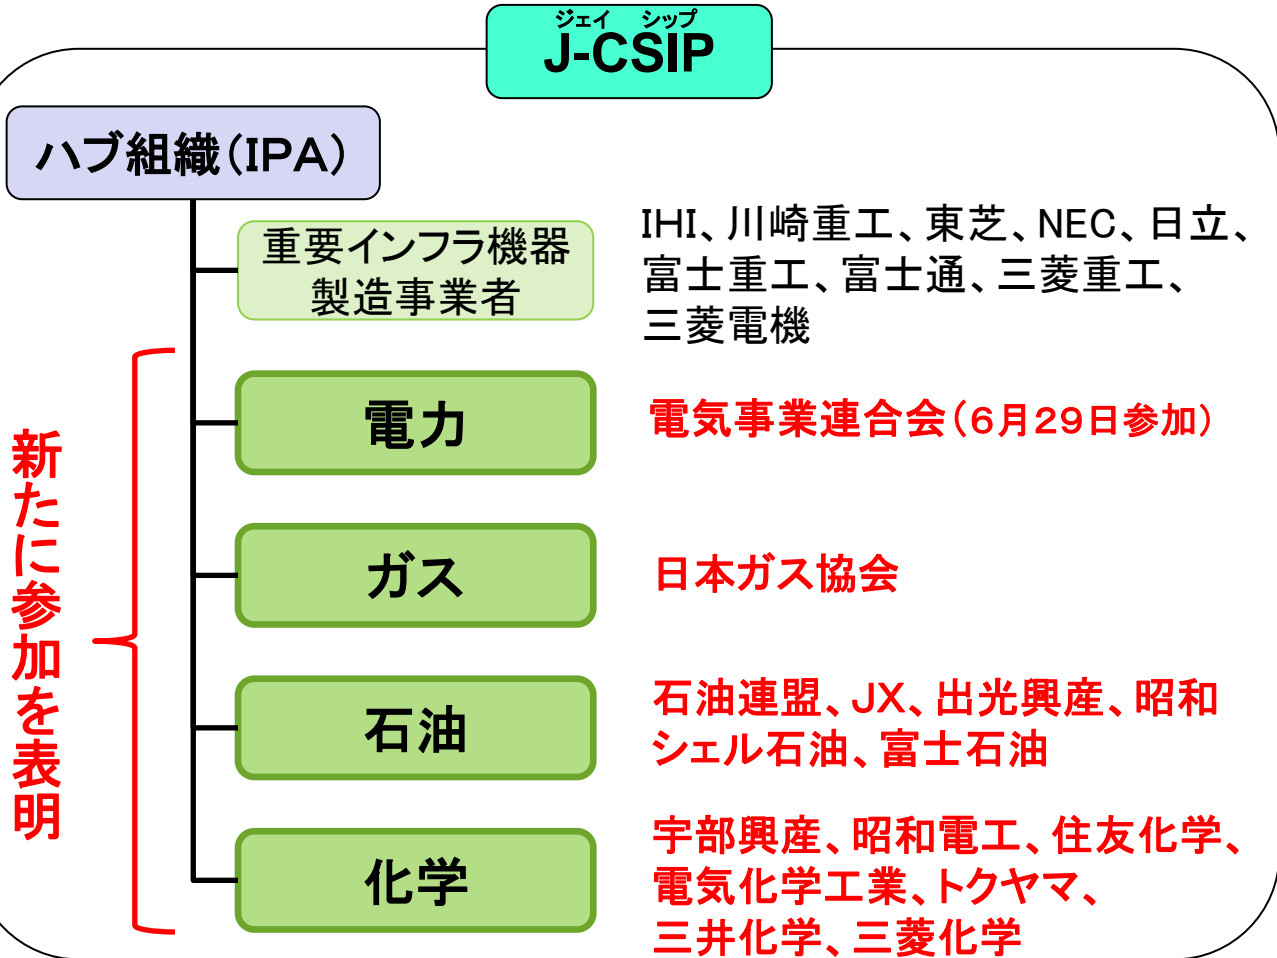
ジェイ シップ
J-CSIP

ハブ組織(IPA)

重要インフラ機器製造事業者

IHI、川崎重工、東芝、NEC、日立、富士重工、富士通、三菱重工、三菱電機

新たに参加を表明

電力

電気事業連合会(6月29日参加)

ガス

日本ガス協会

石油

石油連盟、JX、出光興産、昭和シェル石油、富士石油

化学

宇部興産、昭和電工、住友化学、電気化学工業、トクヤマ、三井化学、三菱化学